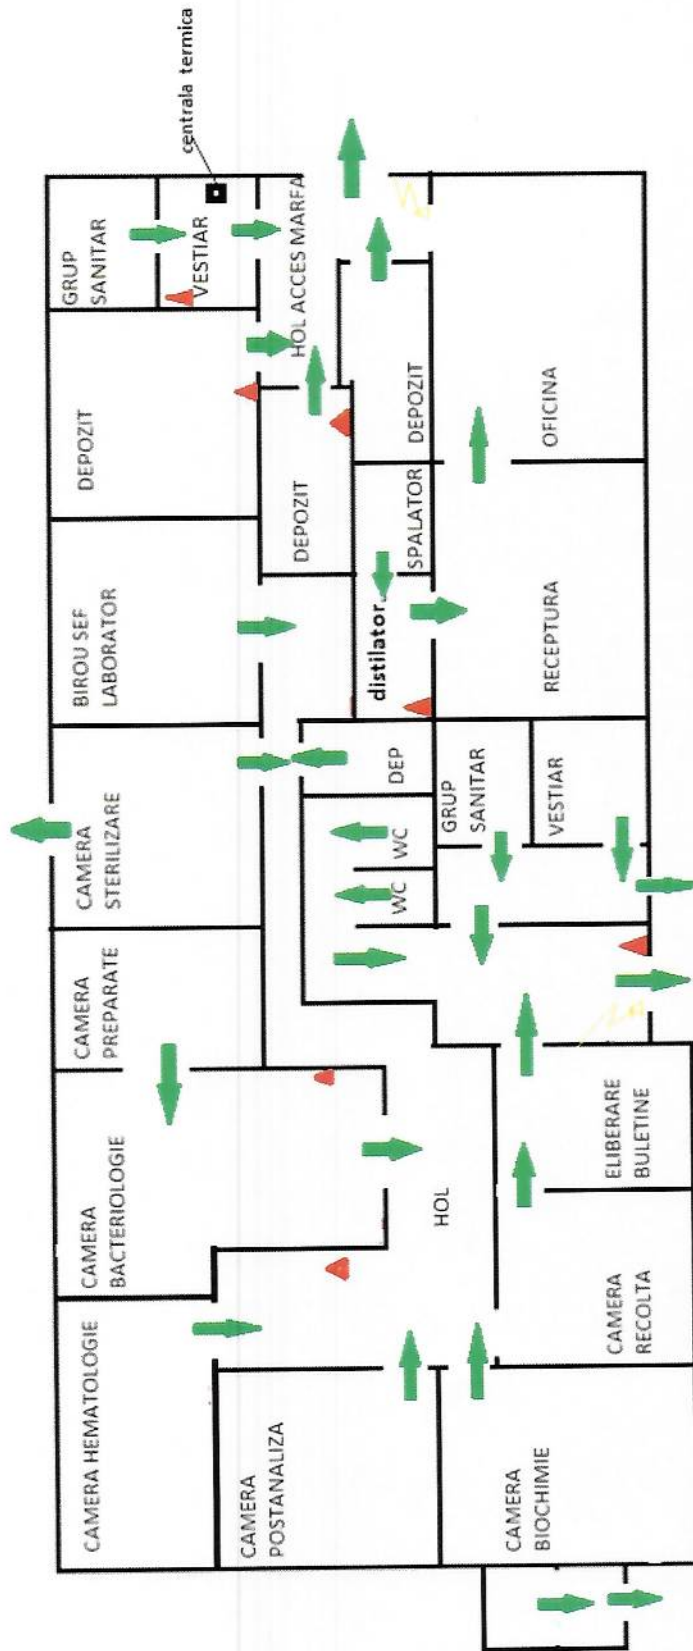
centrala termica

GRUP SANITAR

VESTIAR

HOL ACCES MARFA

DEPOZIT

DEPOZIT

DEPOZIT

OFICINA

SPALATOR

BIROU SEF LABORATOR

distilator

RECEPTURA

CAMERA STERILIZARE

DEP

GRUP SANITAR

VESTIAR

WC

WC

CAMERA PREPARATE

CAMERA BACTERIOLOGIE

HOL

ELIBERARE BULETINE

CAMERA RECOLTA

CAMERA HEMATOLOGIE

CAMERA POSTANALIZA

CAMERA BIOCHIMIE